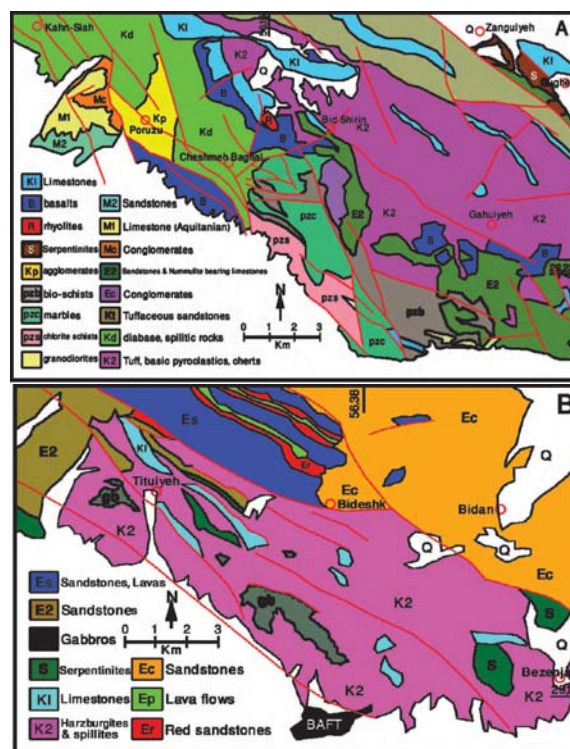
A
Kahn-Siah
Kd
Kl
Q Zanguiyeh
K2
Q
Kl
S
Mc
M1
M2
Kp
Poruzu
Kd
B
Bid-Shirin
K2
Cheshmeh Baghal
S
pzc
E2
K2
Gahuiyeh
K2
pzs
pzs
E2
pzb
pzc

| | | | |
|---|---|---|---|
| Kl | Limestones | M2 | Sandstones |
| B | basalts | M1 | Limestone (Aquitanian) |
| R | rhyolites | Mc | Conglomerates |
| S | Serpentinites | | |
| Kp | agglomerates | E2 | Sandstones & Nummulite bearing limestones |
| pzb | bio-schists | Ec | Conglomerates |
| pzc | marbles | Kt | Tuffaceous sandstones |
| pzs | chlorite schists | Kd | diabase, spilitic rocks |
| | granodiorites | K2 | Tuff, basic pyroclastics, cherts |

N
0 1 2 3
Km

B
5636
Es
Ec
Q
E2
Kl
Er
Tituiyeh
Ec
Bideshk
Bidan
gb
K2
Q
Q
Ec
K2
gb
S
S
Bezenj
K2
K2
BAFT

| | | | |
|---|---|---|---|
| Es | Sandstones, Lavas | | |
| E2 | Sandstones | | |
| | Gabbros | | |
| S | Serpentinites | Ec | Sandstones |
| Kl | Limestones | Ep | Lava flows |
| K2 | Harzburgites & spillites | Er | Red sandstones |

N
0 1 2 3
Km